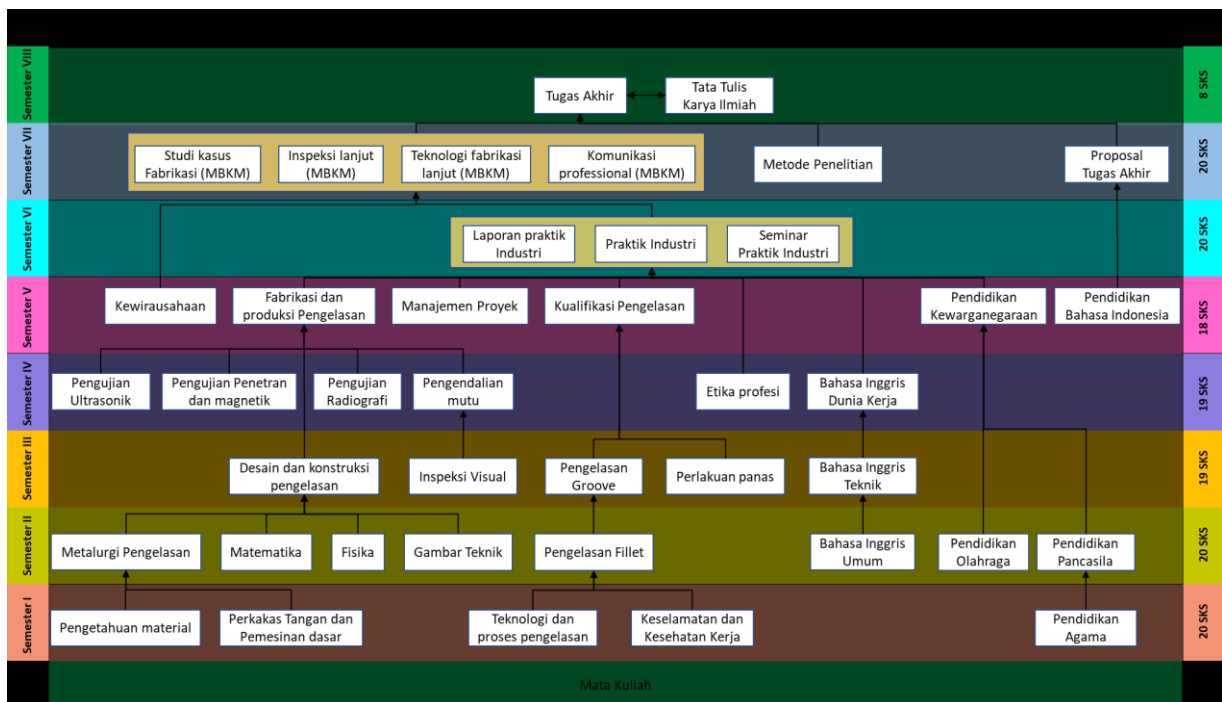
Semester VIII
Tugas Akhir
Tata Tulis Karya Ilmiah
8 SKS

Semester VII
Studi kasus Fabrikasi (MBKM)
Inspeksi lanjut (MBKM)
Teknologi fabrikasi lanjut (MBKM)
Komunikasi professional (MBKM)
Metode Penelitian
Proposal Tugas Akhir
20 SKS

Semester VI
Laporan praktik Industri
Praktik Industri
Seminar Praktik Industri
20 SKS

Semester V
Kewirausahaan
Fabrikasi dan produksi Pengelasan
Manajemen Proyek
Kualifikasi Pengelasan
Pendidikan Kewarganegaraan
Pendidikan Bahasa Indonesia
18 SKS

Semester IV
Pengujian Ultrasonik
Pengujian Penetran dan magnetik
Pengujian Radiografi
Pengendalian mutu
Etika profesi
Bahasa Inggris Dunia Kerja
19 SKS

Semester III
Desain dan konstruksi pengelasan
Inspeksi Visual
Pengelasan Groove
Perlakuan panas
Bahasa Inggris Teknik
19 SKS

Semester II
Metalurgi Pengelasan
Matematika
Fisika
Gambar Teknik
Pengelasan Fillet
Bahasa Inggris Umum
Pendidikan Olahraga
Pendidikan Pancasila
20 SKS

Semester I
Pengetahuan material
Perkakas Tangan dan Pemesinan dasar
Teknologi dan proses pengelasan
Keselamatan dan Kesehatan Kerja
Pendidikan Agama
20 SKS

Mata Kuliah